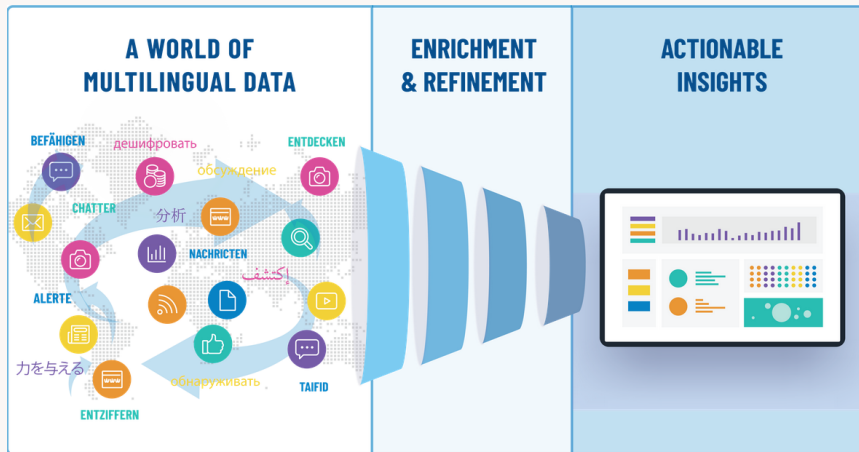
A WORLD OF MULTILINGUAL DATA

BEFÄHIGEN

дешифровать

ENTDECKEN

обсуждение

CHATTER

分析

NACHRICTEN

اكتشف

ALERTE

力を与える

обнаруживать

TAIFID

ENTZIFFERN

ENRICHMENT & REFINEMENT

ACTIONABLE INSIGHTS